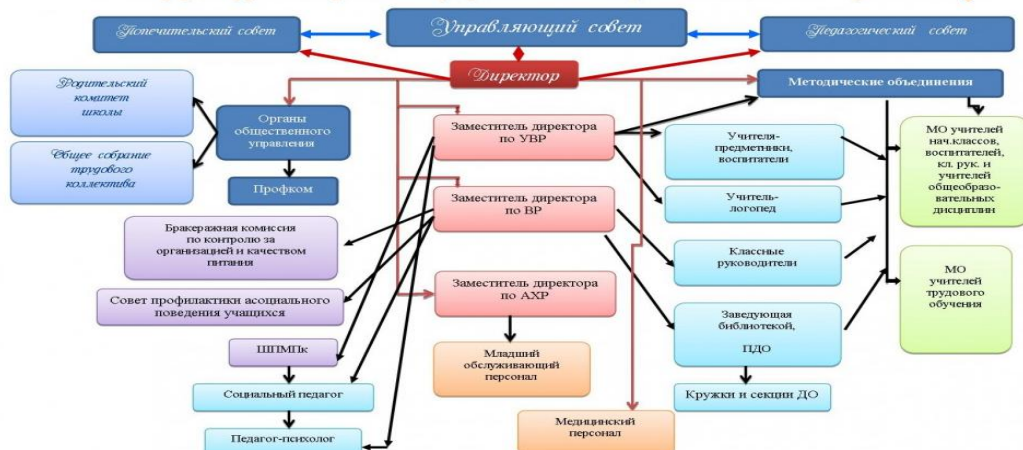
Попечительский совет

Управляющий совет

Педагогический совет

Директор

Методические объединения

Родительский комитет школы

Общее собрание трудового коллектива

Органы общественного управления

Профком

Заместитель директора по УВР

Заместитель директора по ВР

Заместитель директора по АХР

Учителя-предметники, воспитатели

Учитель-логопед

Классные руководители

Заведующая библиотекой, ПДО

Кружки и секции ДО

МО учителей нач.классов, воспитателей, кл. рук. и учителей общеобразовательных дисциплин

МО учителей трудового обучения

Бракеражная комиссия по контролю за организацией и качеством питания

Совет профилактики асоциального поведения учащихся

ШПМПк

Социальный педагог

Педагог-психолог

Младший обслуживающий персонал

Медицинский персонал